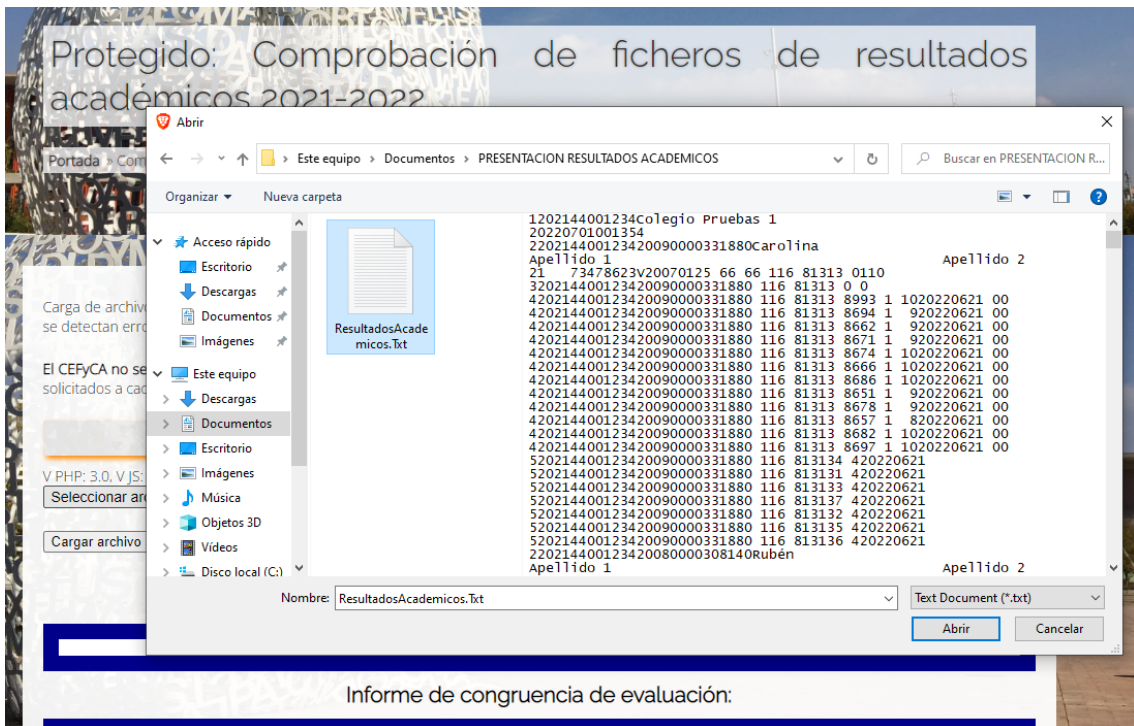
Protegido: Comprobación de ficheros de resultados académicos 2021-2022

Portada › Com

Carga de archivo
se detectan erro

El CEFyCA no se
solicitados a cad

V PHP: 3.0, V JS:
Seleccionar ar

Cargar archivo

Abrir

› Este equipo › Documentos › PRESENTACION RESULTADOS ACADEMICOS

Buscar en PRESENTACION R...

Organizar ▾ Nueva carpeta

Acceso rápido
Escritorio
Descargas
Documentos
Imágenes
Este equipo
Descargas
Documentos
Escritorio
Imágenes
Música
Objetos 3D
Vídeos
Disco local (C:)

ResultadosAcademicos.Txt

1202144001234Colegio Pruebas 1
20220701001354
22021440012342009000331880Carolina
Apellido 1 Apellido 2
21 73478623V20070125 66 66 116 81313 0110
32021440012342009000331880 116 81313 0 0
42021440012342009000331880 116 81313 8993 1 1020220621 00
42021440012342009000331880 116 81313 8694 1 920220621 00
42021440012342009000331880 116 81313 8662 1 920220621 00
42021440012342009000331880 116 81313 8671 1 920220621 00
42021440012342009000331880 116 81313 8674 1 1020220621 00
42021440012342009000331880 116 81313 8666 1 1020220621 00
42021440012342009000331880 116 81313 8686 1 1020220621 00
42021440012342009000331880 116 81313 8651 1 920220621 00
42021440012342009000331880 116 81313 8678 1 920220621 00
42021440012342009000331880 116 81313 8657 1 820220621 00
42021440012342009000331880 116 81313 8682 1 1020220621 00
42021440012342009000331880 116 81313 8697 1 1020220621 00
52021440012342009000331880 116 813134 420220621
52021440012342009000331880 116 813131 420220621
52021440012342009000331880 116 813133 420220621
52021440012342009000331880 116 813137 420220621
52021440012342009000331880 116 813132 420220621
52021440012342009000331880 116 813135 420220621
52021440012342009000331880 116 813136 420220621
22021440012342008000308140Rubén
Apellido 1 Apellido 2

Nombre: ResultadosAcademicos.Txt
Text Document (*.txt)
Abrir
Cancelar

Informe de congruencia de evaluación: